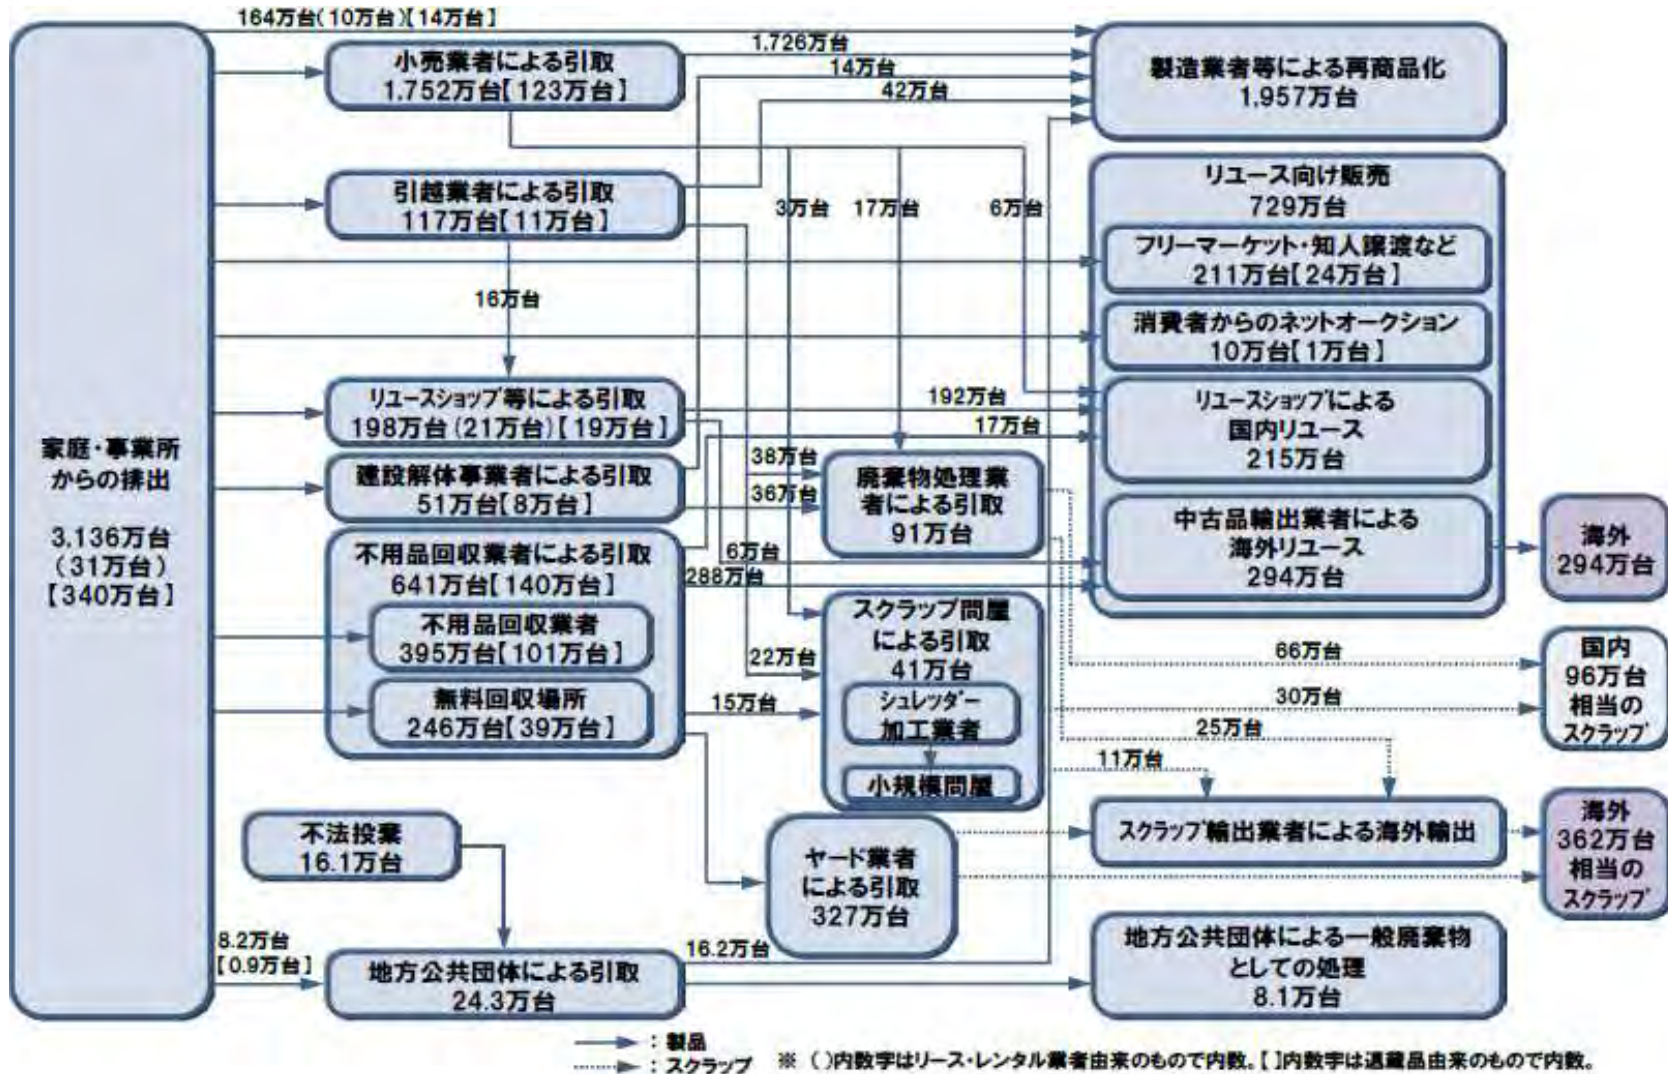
164万台(10万台)【14万台】

家庭・事業所からの排出

3,136万台
(31万台)
【340万台】

小売業者による引取
1,752万台【123万台】

1,726万台

14万台

42万台

製造業者等による再商品化
1,957万台

引越業者による引取
117万台【11万台】

3万台

17万台

6万台

リユース向け販売
729万台

フリーマーケット・知人譲渡など
211万台【24万台】

16万台

消費者からのネットオークション
10万台【1万台】

リユースショップ等による引取
198万台(21万台)【19万台】

192万台

17万台

リユースショップによる国内リユース
215万台

建設解体事業者による引取
51万台【8万台】

38万台

36万台

廃棄物処理業者による引取
91万台

不用品回収業者による引取
641万台【140万台】

6万台

288万台

中古品輸出業者による海外リユース
294万台

海外
294万台

不用品回収業者
395万台【101万台】

スクラップ問屋による引取
41万台

22万台

66万台

国内
96万台相当のスクラップ

無料回収場所
246万台【39万台】

15万台

シュレッダー加工業者

30万台

25万台

小規模問屋

11万台

不法投棄
16.1万台

スクラップ輸出業者による海外輸出

海外
362万台相当のスクラップ

ヤード業者による引取
327万台

8.2万台
【0.9万台】

16.2万台

地方公共団体による引取
24.3万台

地方公共団体による一般廃棄物としての処理
8.1万台

：製品
：スクラップ
※ ( )内数字はリース・レンタル業者由来のもので内数。【 】内数字は退蔵品由来のもので内数。